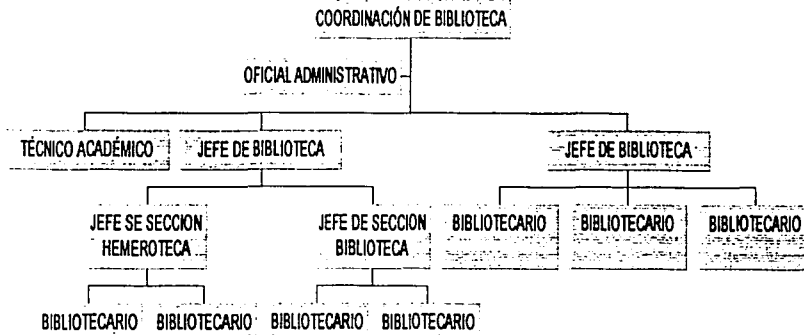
COORDINACIÓN DE BIBLIOTECA

OFICIAL ADMINISTRATIVO

TÉCNICO ACADÉMICO

JEFE DE BIBLIOTECA

JEFE DE BIBLIOTECA

JEFE SE SECCION HEMEROTECA

JEFE DE SECCION BIBLIOTECA

BIBLIOTECARIO

BIBLIOTECARIO

BIBLIOTECARIO

BIBLIOTECARIO BIBLIOTECARIO BIBLIOTECARIO BIBLIOTECARIO